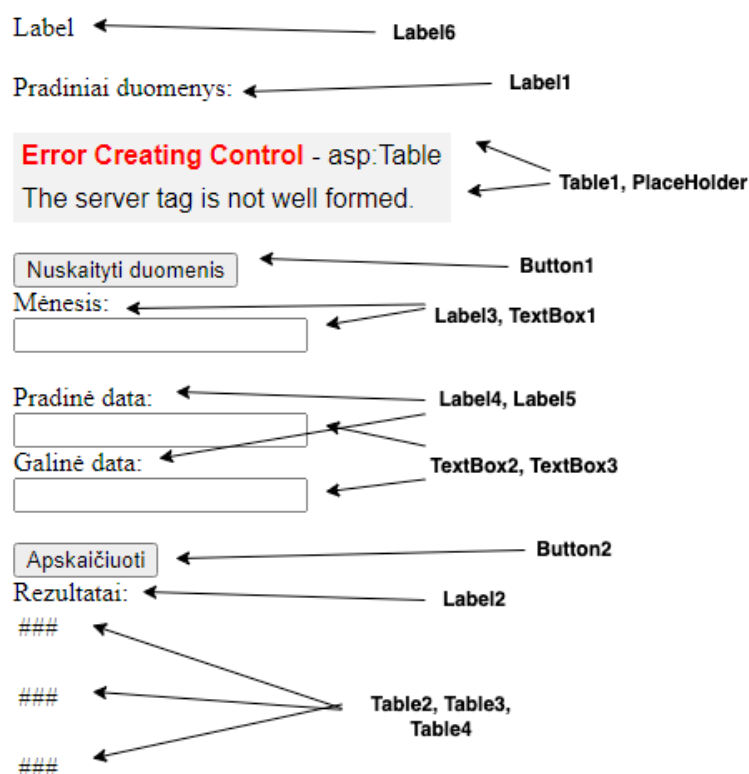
Label

Label6

Pradiniai duomenys:

Label1

Error Creating Control - asp:Table
The server tag is not well formed.

Table1, PlaceHolder

Nuskaityti duomenis

Button1

Mėnesis:

Label3, TextBox1

Pradinė data:

Label4, Label5

Galinė data:

TextBox2, TextBox3

Apskaičiuoti

Button2

Rezultatai:

Label2

###

###

###

Table2, Table3, Table4